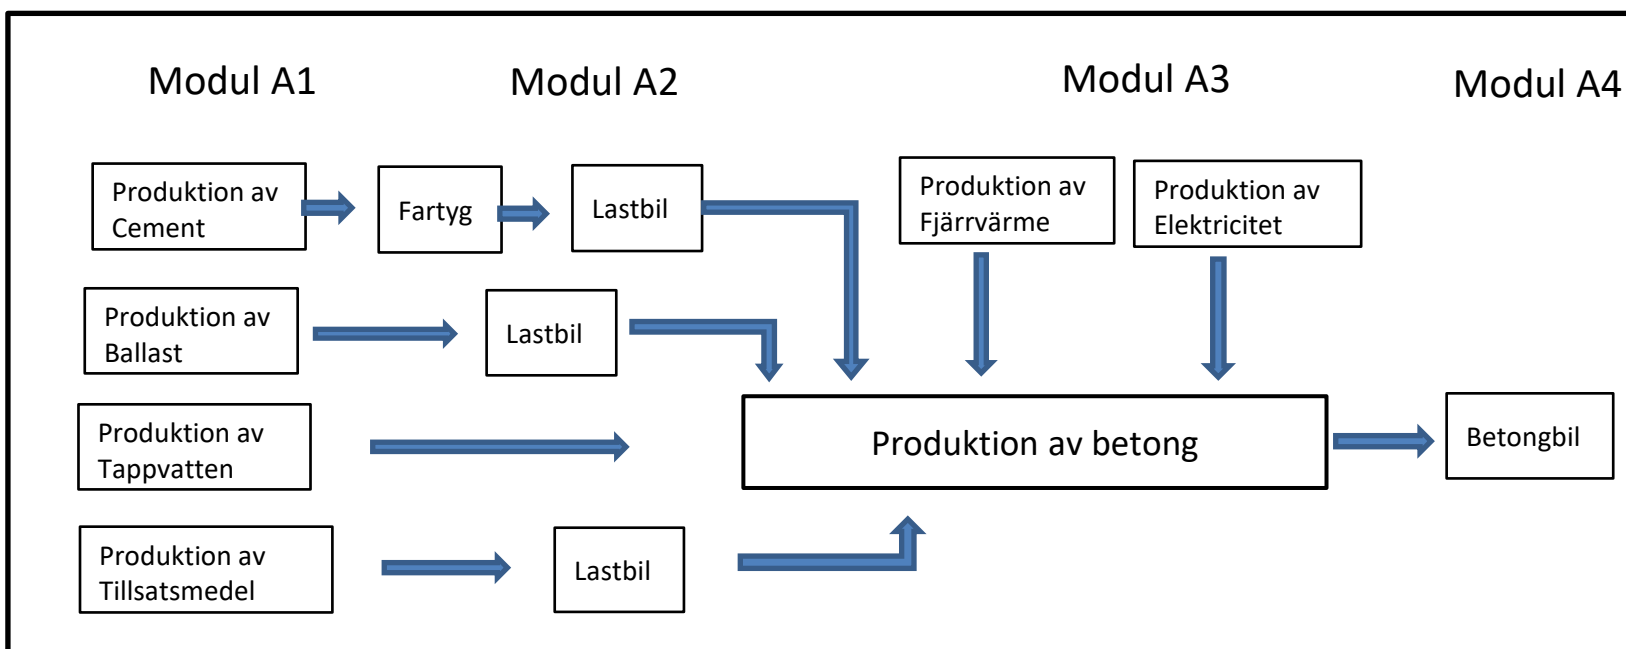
Modul A1

Modul A2

Modul A3

Modul A4

Produktion av Cement

Fartyg

Lastbil

Produktion av Fjärrvärme

Produktion av Elektricitet

Produktion av Ballast

Lastbil

Produktion av Tappvatten

Produktion av betong

Betongbil

Produktion av Tillsatsmedel

Lastbil